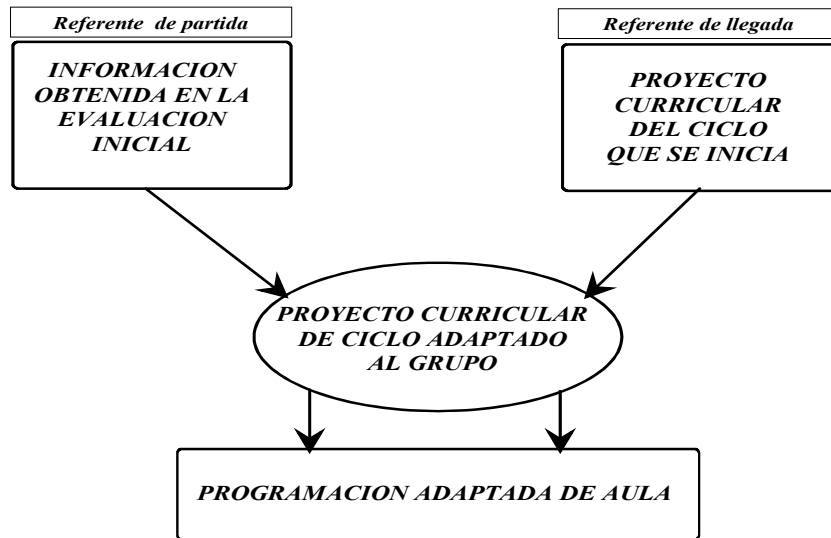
Referente de partida

INFORMACION OBTENIDA EN LA EVALUACION INICIAL

Referente de llegada

PROYECTO CURRICULAR DEL CICLO QUE SE INICIA

PROYECTO CURRICULAR DE CICLO ADAPTADO AL GRUPO

PROGRAMACION ADAPTADA DE AULA